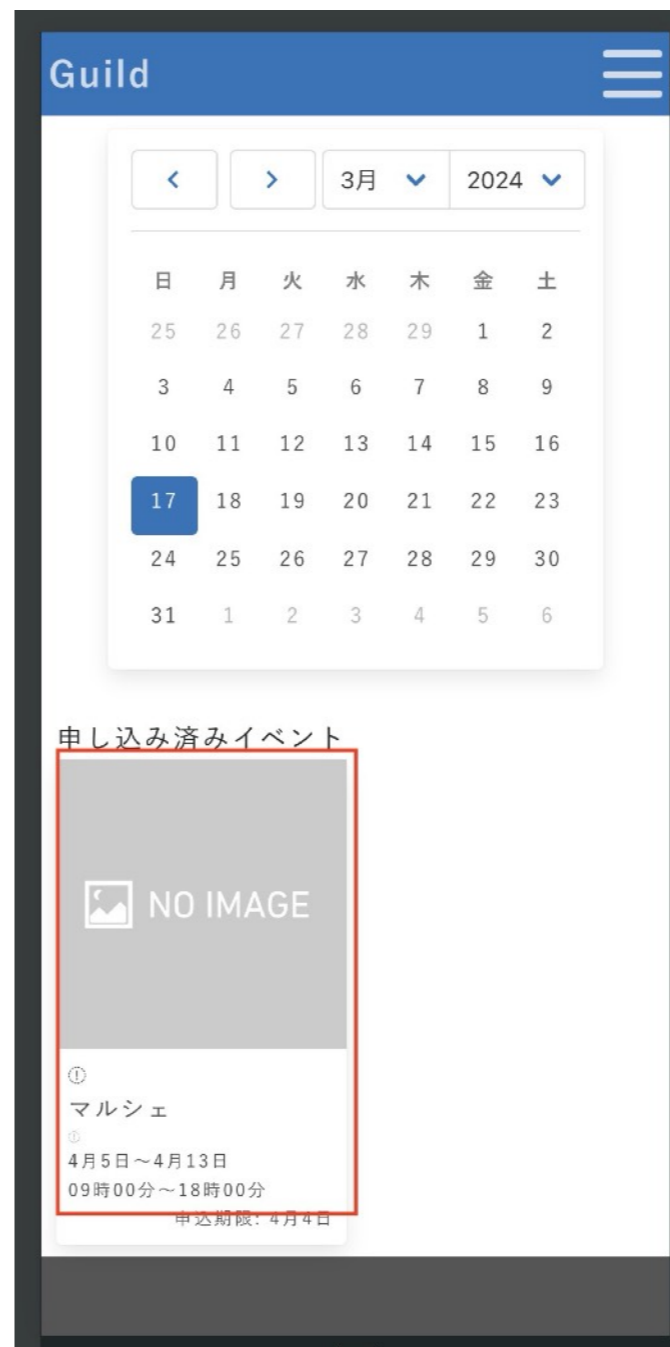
Guild

‹ › 3月 2024

| 日 | 月 | 火 | 水 | 木 | 金 | 土 |
|---|---|---|---|---|---|---|
| 25 | 26 | 27 | 28 | 29 | 1 | 2 |
| 3 | 4 | 5 | 6 | 7 | 8 | 9 |
| 10 | 11 | 12 | 13 | 14 | 15 | 16 |
| 17 | 18 | 19 | 20 | 21 | 22 | 23 |
| 24 | 25 | 26 | 27 | 28 | 29 | 30 |
| 31 | 1 | 2 | 3 | 4 | 5 | 6 |

申し込み済みイベント

NO IMAGE

マルシェ

4月5日～4月13日
09時00分～18時00分
申込期限: 4月4日